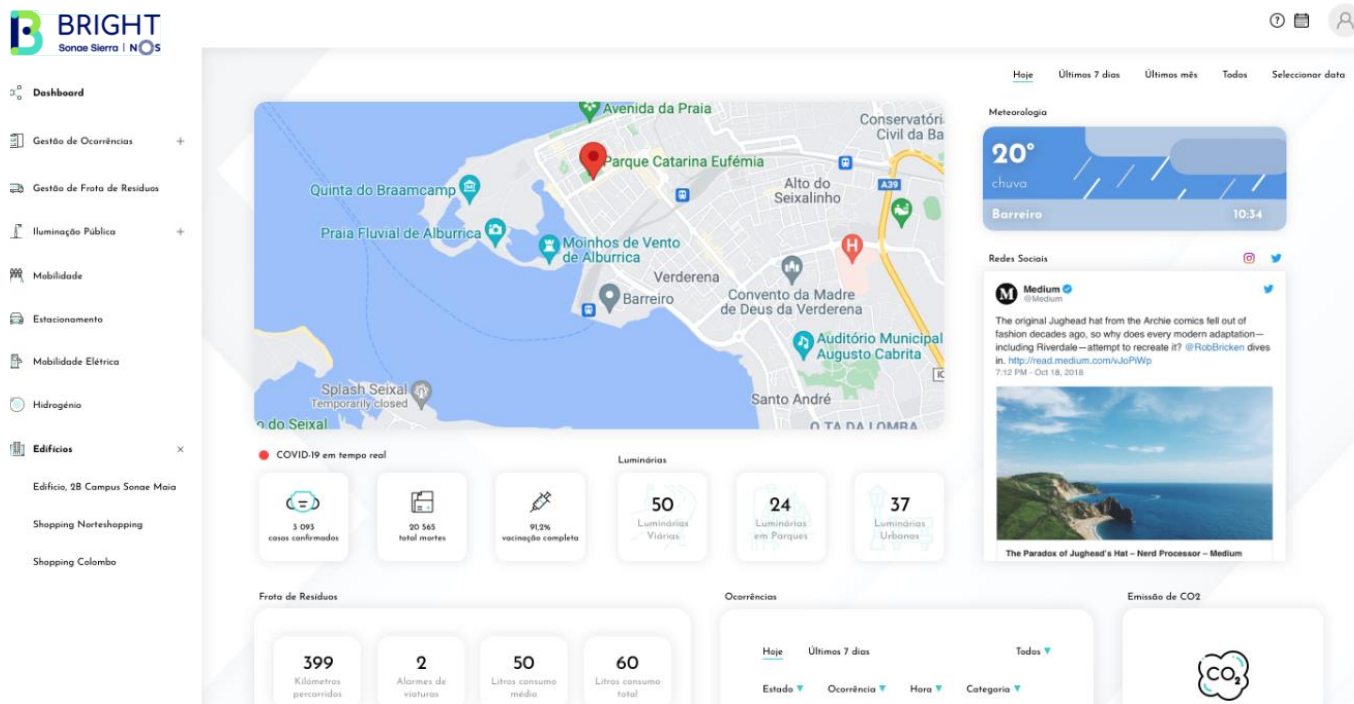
BRIGHT
Sonae Sierra | NOS

Dashboard
Gestão de Ocorrências +
Gestão de Frota de Resíduos
Iluminação Pública +
Mobilidade
Estacionamento
Mobilidade Elétrica
Hidrogénio
Edifícios ×
Edifício, 2B Campus Sonae Maia
Shopping Norteshopping
Shopping Colombo

Hoje Últimos 7 dias Últimos mês Todos Seleccionar data

Avenida da Praia
Conservatório Civil da Ba
Parque Catarina Eufémia
Quinta do Braamcamp
Alto do Seixalinho
A39
Praia Fluvial de Alburrica
Moinhos de Vento de Alburrica
Verderena
Barreiro
Convento da Madre de Deus da Verderena
Auditório Municipal Augusto Cabrita
Splash Seixal
Temporarily closed
o do Seixal
Santo André
O TA DA LOMBA

Meteorologia
20°
chuva
Barreiro 10:34

Redes Sociais
Medium
@Medium
The original Jughead hat from the Archie comics fell out of fashion decades ago, so why does every modern adaptation—including Riverdale—attempt to recreate it? @RobBricken dives in. http://read.medium.com/vJoPiWp
7:12 PM - Oct 18, 2018
The Paradox of Jughead's Hat – Nerd Processor – Medium

COVID-19 em tempo real
3 093 casos confirmados
20 565 total mortes
91,2% vacinação completa

Luminárias
50 Luminárias Viárias
24 Luminárias em Parques
37 Luminárias Urbanas

Frota de Resíduos
399 Kilómetros percorridos
2 Alarmes de viaturas
50 Litros consumo médio
60 Litros consumo total

Ocorrências
Hoje Últimos 7 dias Todos
Estado Ocorrência Hora Categoria

Emissão de CO2
$CO_2$